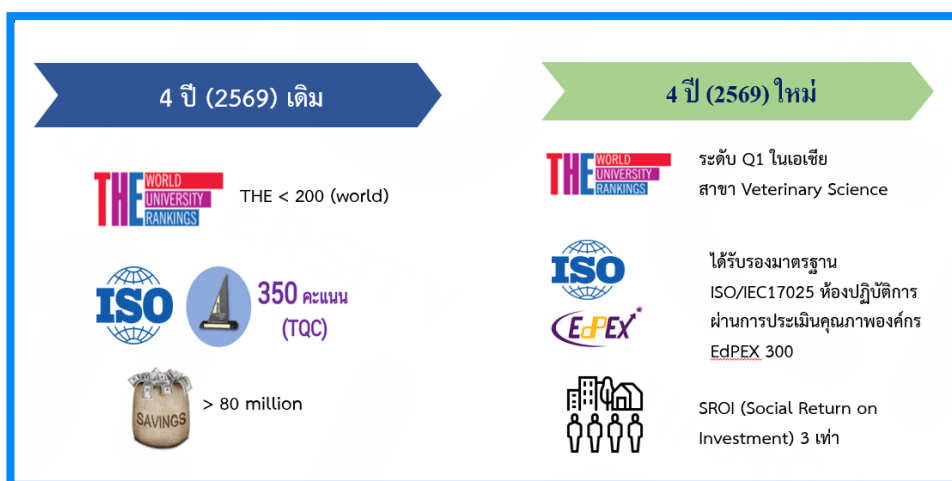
4 ปี (2569) เดิม

THE WORLD UNIVERSITY RANKINGS

THE < 200 (world)

ISO

350 คะแนน (TQC)

SAVINGS

> 80 million

4 ปี (2569) ใหม่

THE WORLD UNIVERSITY RANKINGS

ระดับ Q1 ในเอเชีย สาขา Veterinary Science

ISO

EdPEX

ได้รับรองมาตรฐาน ISO/IEC17025 ห้องปฏิบัติการ ผ่านการประเมินคุณภาพองค์กร EdPEX 300

SROI (Social Return on Investment) 3 เท่า